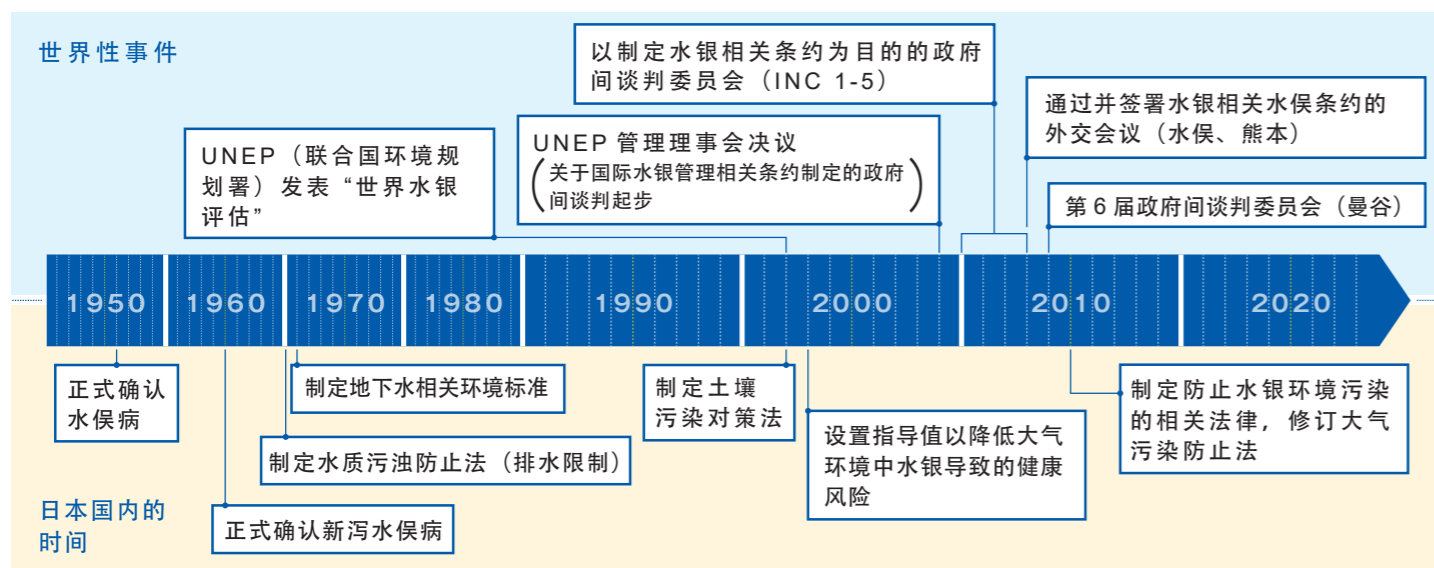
世界性事件

以制定水银相关条约为目的的政府间谈判委员会（INC 1-5）

通过并签署水银相关水俣条约的外交会议（水俣、熊本）

UNEP（联合国环境规划署）发表“世界水银评估”

UNEP 管理理事会决议
（关于国际水银管理相关条约制定的政府间谈判起步）

第 6 届政府间谈判委员会（曼谷）

1950　1960　1970　1980　1990　2000　2010　2020

正式确认水俣病

制定地下水相关环境标准

制定土壤污染对策法

制定防止水银环境污染的相关法律，修订大气污染防止法

制定水质污浊防止法（排水限制）

设置指导值以降低大气环境中水银导致的健康风险

日本国内的时间

正式确认新泻水俣病